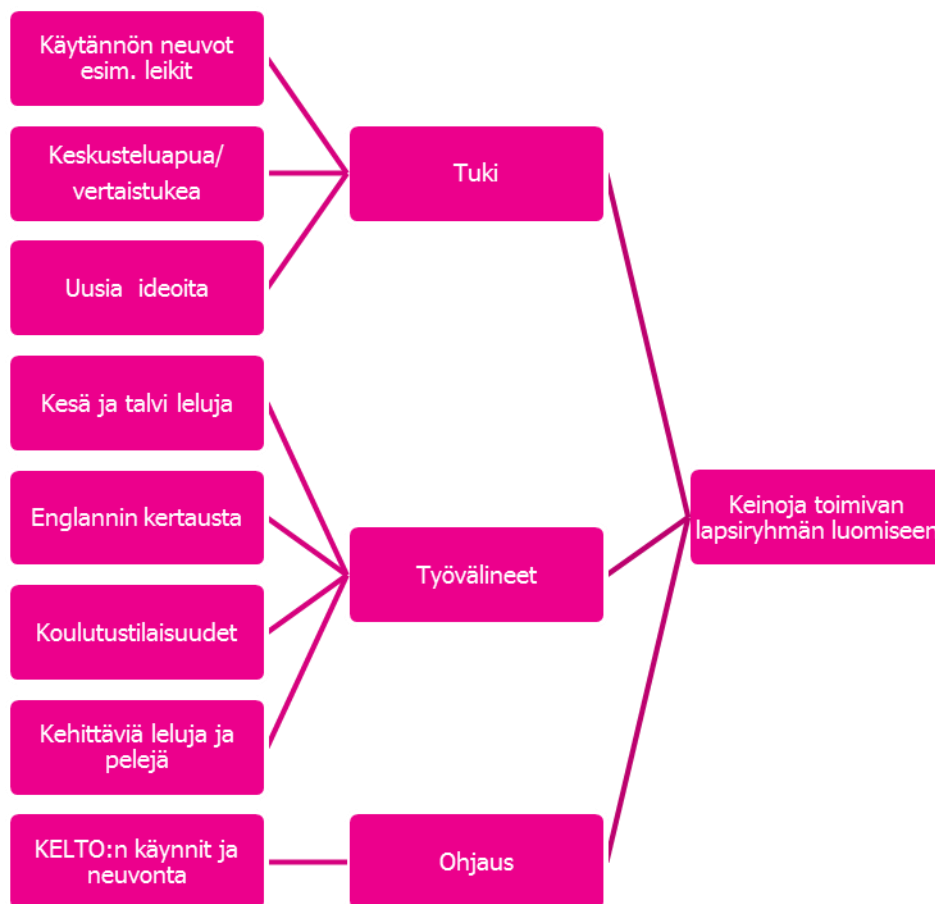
Käytännön neuvot esim. leikit

Keskusteluapua/ vertaistukea

Uusia ideoita

Tuki

Kesä ja talvi leluja

Englannin kertausta

Koulutustilaisuudet

Kehittäviä leluja ja pelejä

Työvälineet

KELTO:n käynnit ja neuvonta

Ohjaus

Keinoja toimivan lapsiryhmän luomiseen